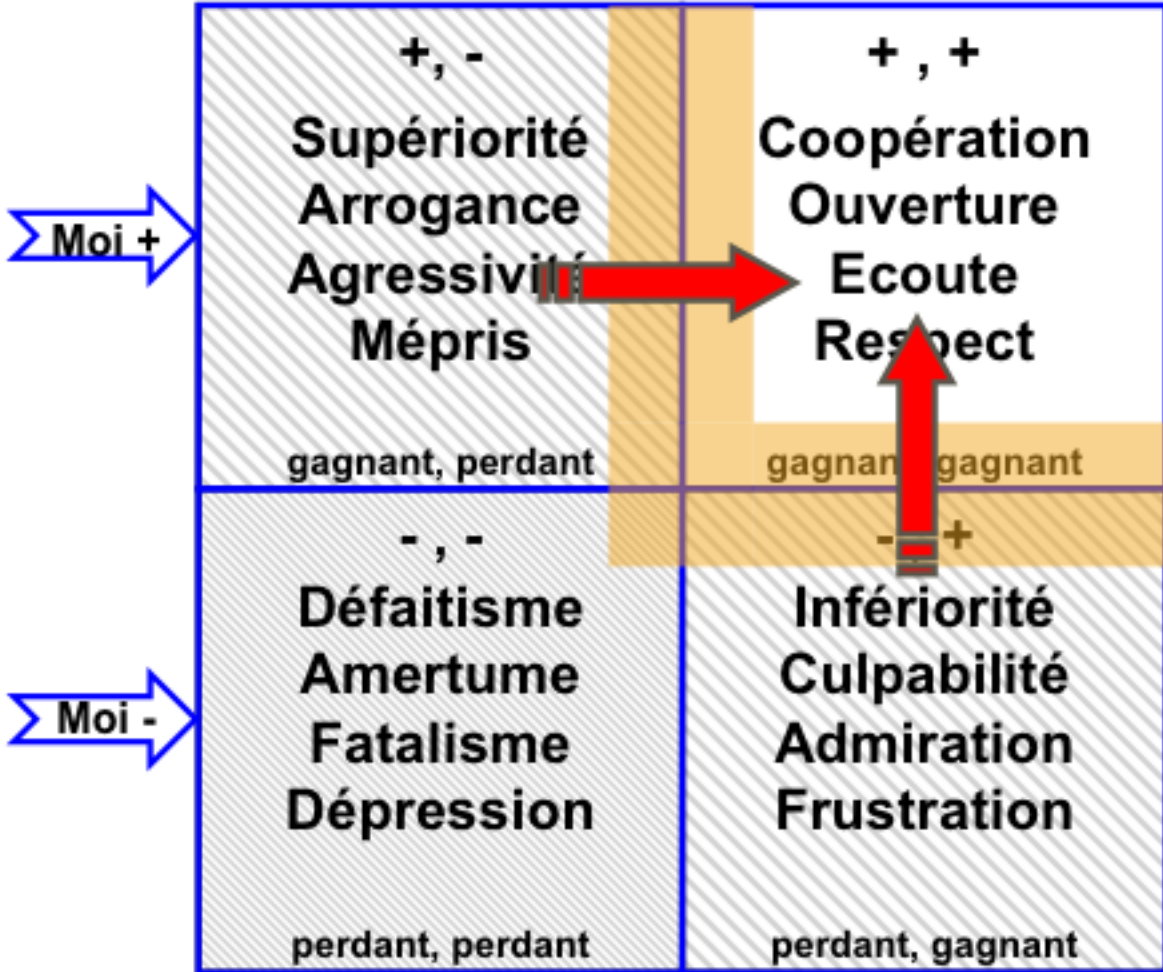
Moi +

Moi -

| +, - | + , + |
|---|---|
| Supériorité Arrogance Agressivité Mépris | Coopération Ouverture Ecoute Respect |
| gagnant, perdant | gagnant, gagnant |
| - , - | - , + |
| Défaitisme Amertume Fatalisme Dépression | Infériorité Culpabilité Admiration Frustration |
| perdant, perdant | perdant, gagnant |